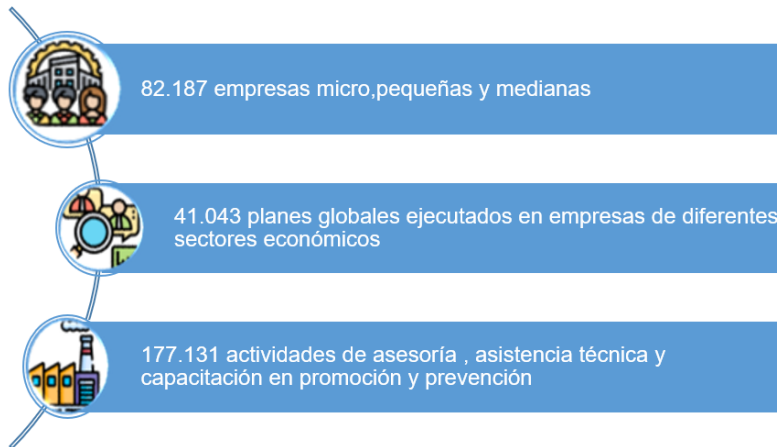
82.187 empresas micro,pequeñas y medianas

41.043 planes globales ejecutados en empresas de diferentes sectores económicos

177.131 actividades de asesoría , asistencia técnica y capacitación en promoción y prevención